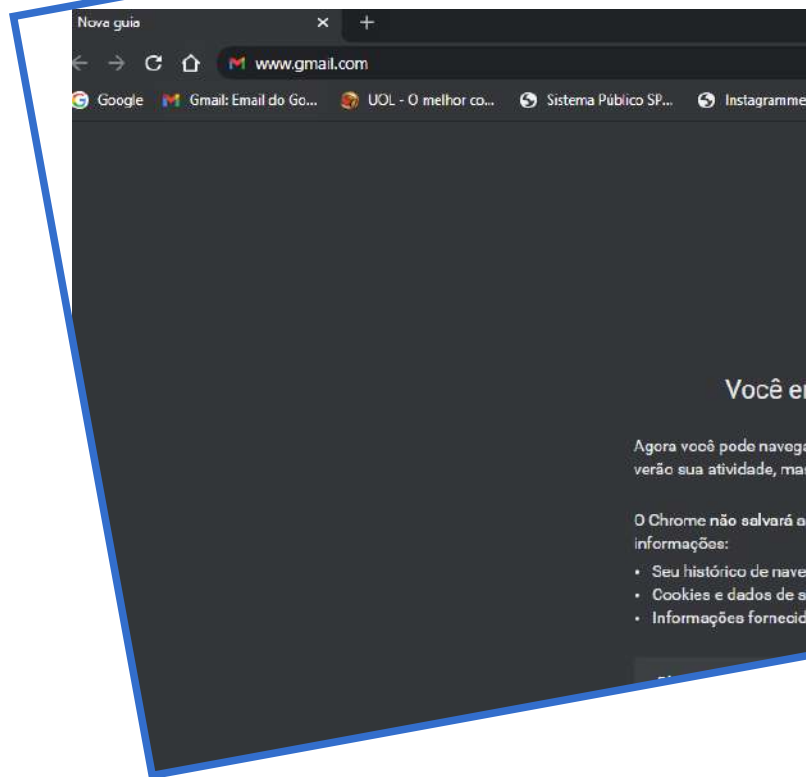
Nova guia
×
+
www.gmail.com
Google
Gmail: Email do Go...
UOL - O melhor co...
Sistema Público SP...
Instagramme

Você e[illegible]

Agora você pode navega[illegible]
verão sua atividade, ma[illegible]

O Chrome não salvará a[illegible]
informações:
• Seu histórico de nave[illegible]
• Cookies e dados de s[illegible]
• Informações fornecid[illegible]